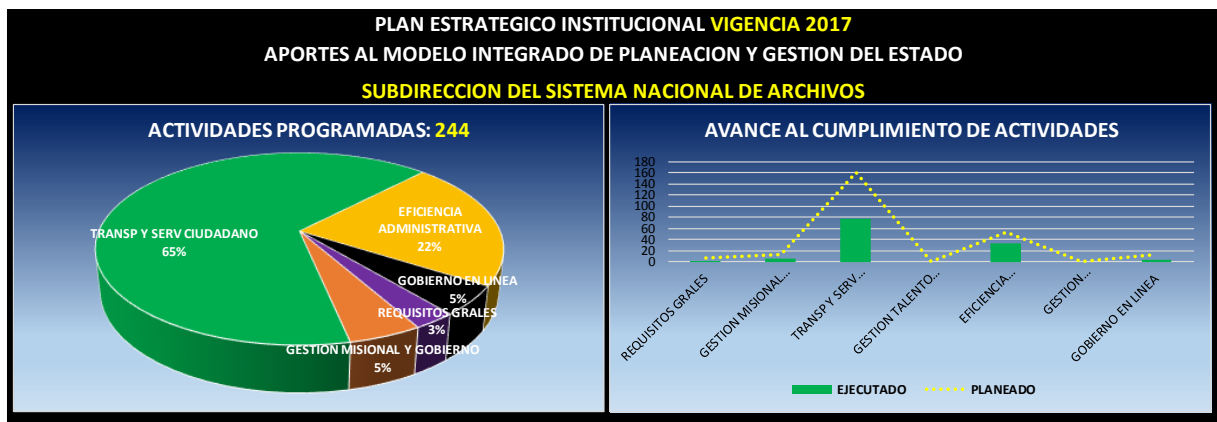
PLAN ESTRATEGICO INSTITUCIONAL VIGENCIA 2017
APORTES AL MODELO INTEGRADO DE PLANEACION Y GESTION DEL ESTADO
SUBDIRECCION DEL SISTEMA NACIONAL DE ARCHIVOS

ACTIVIDADES PROGRAMADAS: 244

TRANSP Y SERV CIUDADANO 65%
EFICIENCIA ADMINISTRATIVA 22%
GOBIERNO EN LINEA 5%
REQUISITOS GRALES 3%
GESTION MISIONAL Y GOBIERNO 5%

AVANCE AL CUMPLIMIENTO DE ACTIVIDADES

180
160
140
120
100
80
60
40
20
0

REQUISITOS GRALES
GESTION MISIONAL...
TRANSP Y SERV...
GESTION TALENTO...
EFICIENCIA...
GESTION...
GOBIERNO EN LINEA

EJECUTADO
PLANEADO